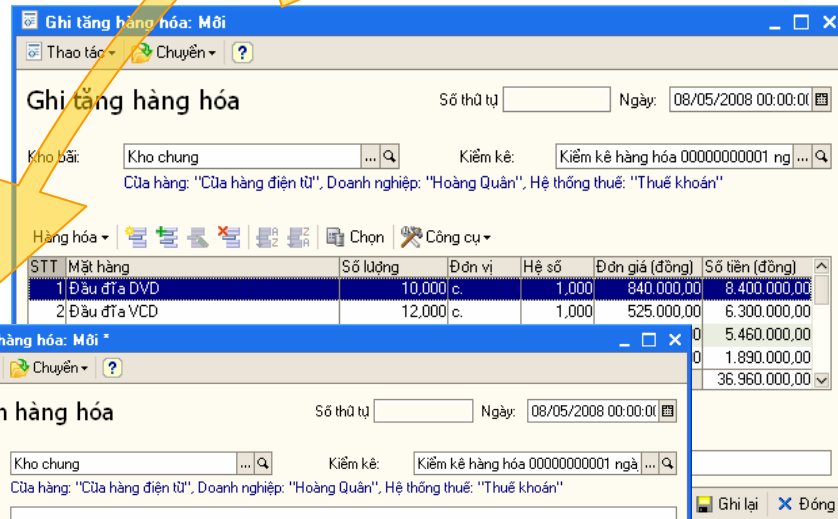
Ghi tăng hàng hóa: Mới

Thao tác ▾ Chuyển ▾ ?

Ghi tăng hàng hóa

Số thứ tự

Ngày: 08/05/2008 00:00:0(

Kho bãi: Kho chung

Kiểm kê: Kiểm kê hàng hóa 00000000001 ng

Cửa hàng: "Cửa hàng điện tử", Doanh nghiệp: "Hoàng Quân", Hệ thống thuế: "Thuế khoán"

Hàng hóa ▾ Chọn Công cụ ▾

| STT | Mặt hàng | Số lượng | Đơn vị | Hệ số | Đơn giá (đồng) | Số tiền (đồng) |
|---|---|---|---|---|---|---|
| 1 | Đầu đĩa DVD | 10,000 | c. | 1,000 | 840.000,00 | 8.400.000,00 |
| 2 | Đầu đĩa VCD | 12,000 | c. | 1,000 | 525.000,00 | 6.300.000,00 |
| | | | | | 0 | 5.460.000,00 |
| | | | | | 0 | 1.890.000,00 |
| | | | | | | 36.960.000,00 |

hàng hóa: Mới *

Chuyển ▾ ?

n hàng hóa

Số thứ tự

Ngày: 08/05/2008 00:00:0(

Kho chung

Kiểm kê: Kiểm kê hàng hóa 00000000001 ngà

Cửa hàng: "Cửa hàng điện tử", Doanh nghiệp: "Hoàng Quân", Hệ thống thuế: "Thuế khoán"

Ghi lại Đóng